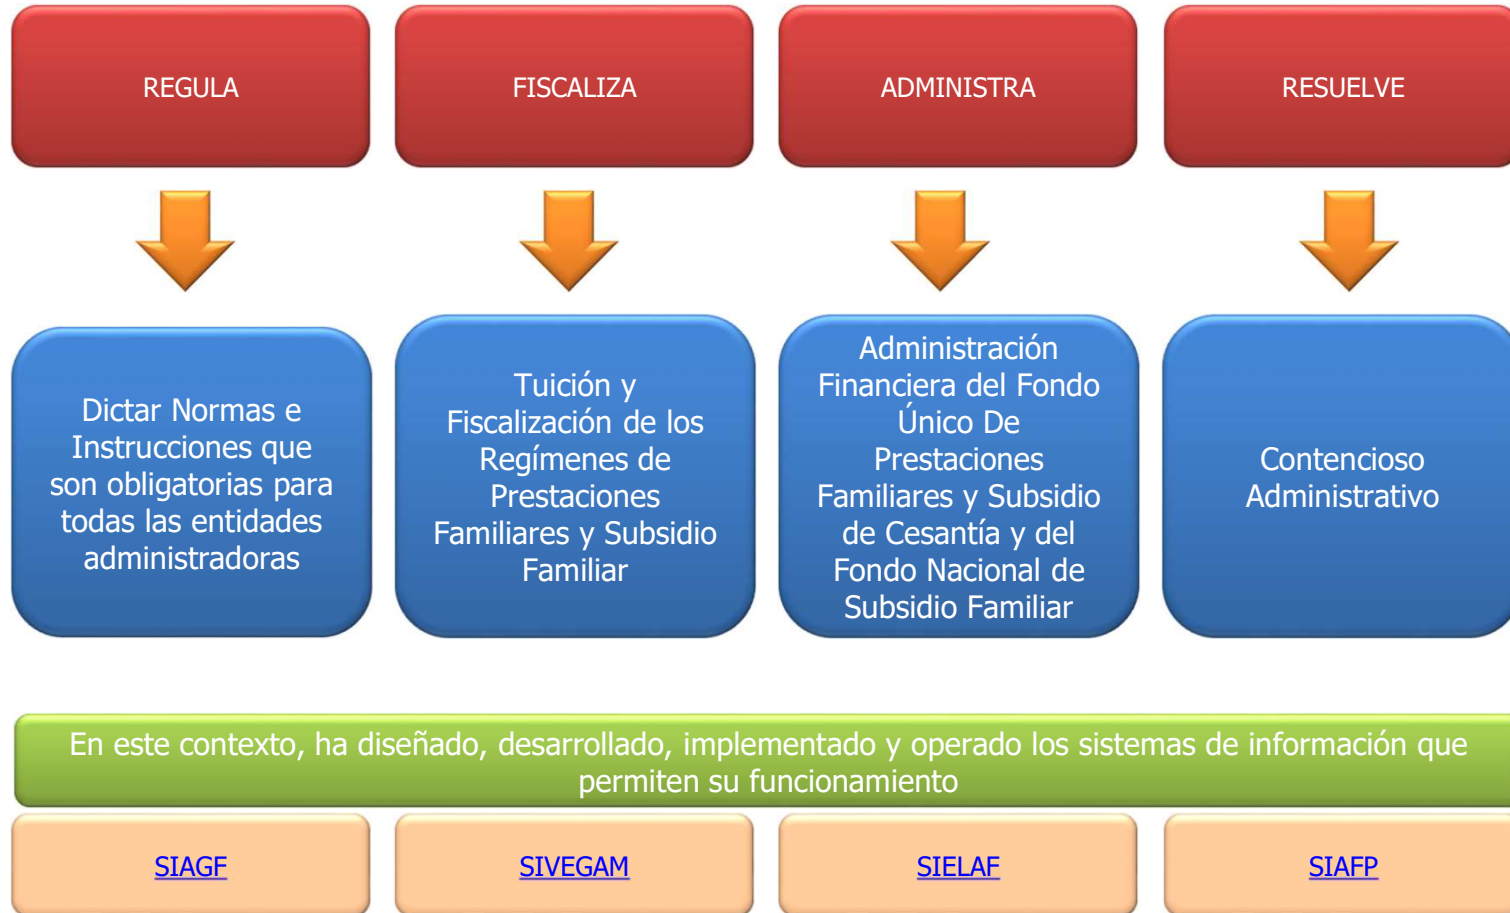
REGULA

Dictar Normas e Instrucciones que son obligatorias para todas las entidades administradoras

FISCALIZA

Tuición y Fiscalización de los Regímenes de Prestaciones Familiares y Subsidio Familiar

ADMINISTRA

Administración Financiera del Fondo Único De Prestaciones Familiares y Subsidio de Cesantía y del Fondo Nacional de Subsidio Familiar

RESUELVE

Contencioso Administrativo

En este contexto, ha diseñado, desarrollado, implementado y operado los sistemas de información que permiten su funcionamiento

SIAGF

SIVEGAM

SIELAF

SIAFP